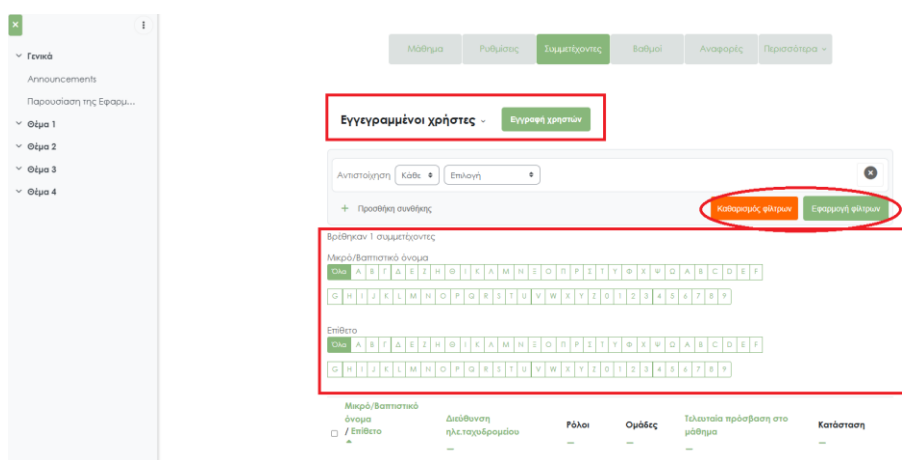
×

⋮

Γενικά

Announcements

Παρουσίαση της Εφαρμ...

Θέμα 1

Θέμα 2

Θέμα 3

Θέμα 4

Μάθημα | Ρυθμίσεις | Συμμετέχοντες | Βαθμοί | Αναφορές | Περισσότερα

Εγγεγραμμένοι χρήστες

Εγγραφή χρηστών

Αντιστοίχηση Κάθε Επιλογή

Προσθήκη συνθήκης

Καθαρισμός φίλτρων

Εφαρμογή φίλτρων

Βρέθηκαν 1 συμμετέχοντες

Μικρό/Βαπτιστικό όνομα

Όλα Α Β Γ Δ Ε Ζ Η Θ Ι Κ Λ Μ Ν Ξ Ο Π Ρ Σ Τ Υ Φ Χ Ψ Ω A B C D E F G H I J K L M N O P Q R S T U V W X Y Z 0 1 2 3 4 5 6 7 8 9

Επίθετο

Όλα Α Β Γ Δ Ε Ζ Η Θ Ι Κ Λ Μ Ν Ξ Ο Π Ρ Σ Τ Υ Φ Χ Ψ Ω A B C D E F G H I J K L M N O P Q R S T U V W X Y Z 0 1 2 3 4 5 6 7 8 9

| Μικρό/Βαπτιστικό όνομα / Επίθετο | Διεύθυνση ηλ.ταχυδρομείου | Ρόλοι | Ομάδες | Τελευταία πρόσβαση στο μάθημα | Κατάσταση |
|---|---|---|---|---|---|